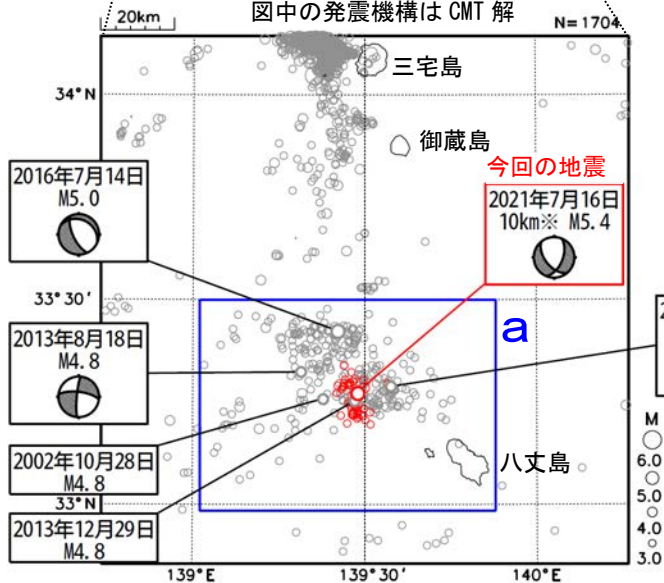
20km

図中の発震機構は CMT 解

N=1704

三宅島

34°N

御蔵島

今回の地震

2016年7月14日
M5.0

2021年7月16日
10km※ M5.4

33°30′

a

2013年8月18日
M4.8

2002年10月28日
M4.8

八丈島

33°N

2013年12月29日
M4.8

139°E

139°30′

140°E

M

6.0

5.0

4.0

3.0